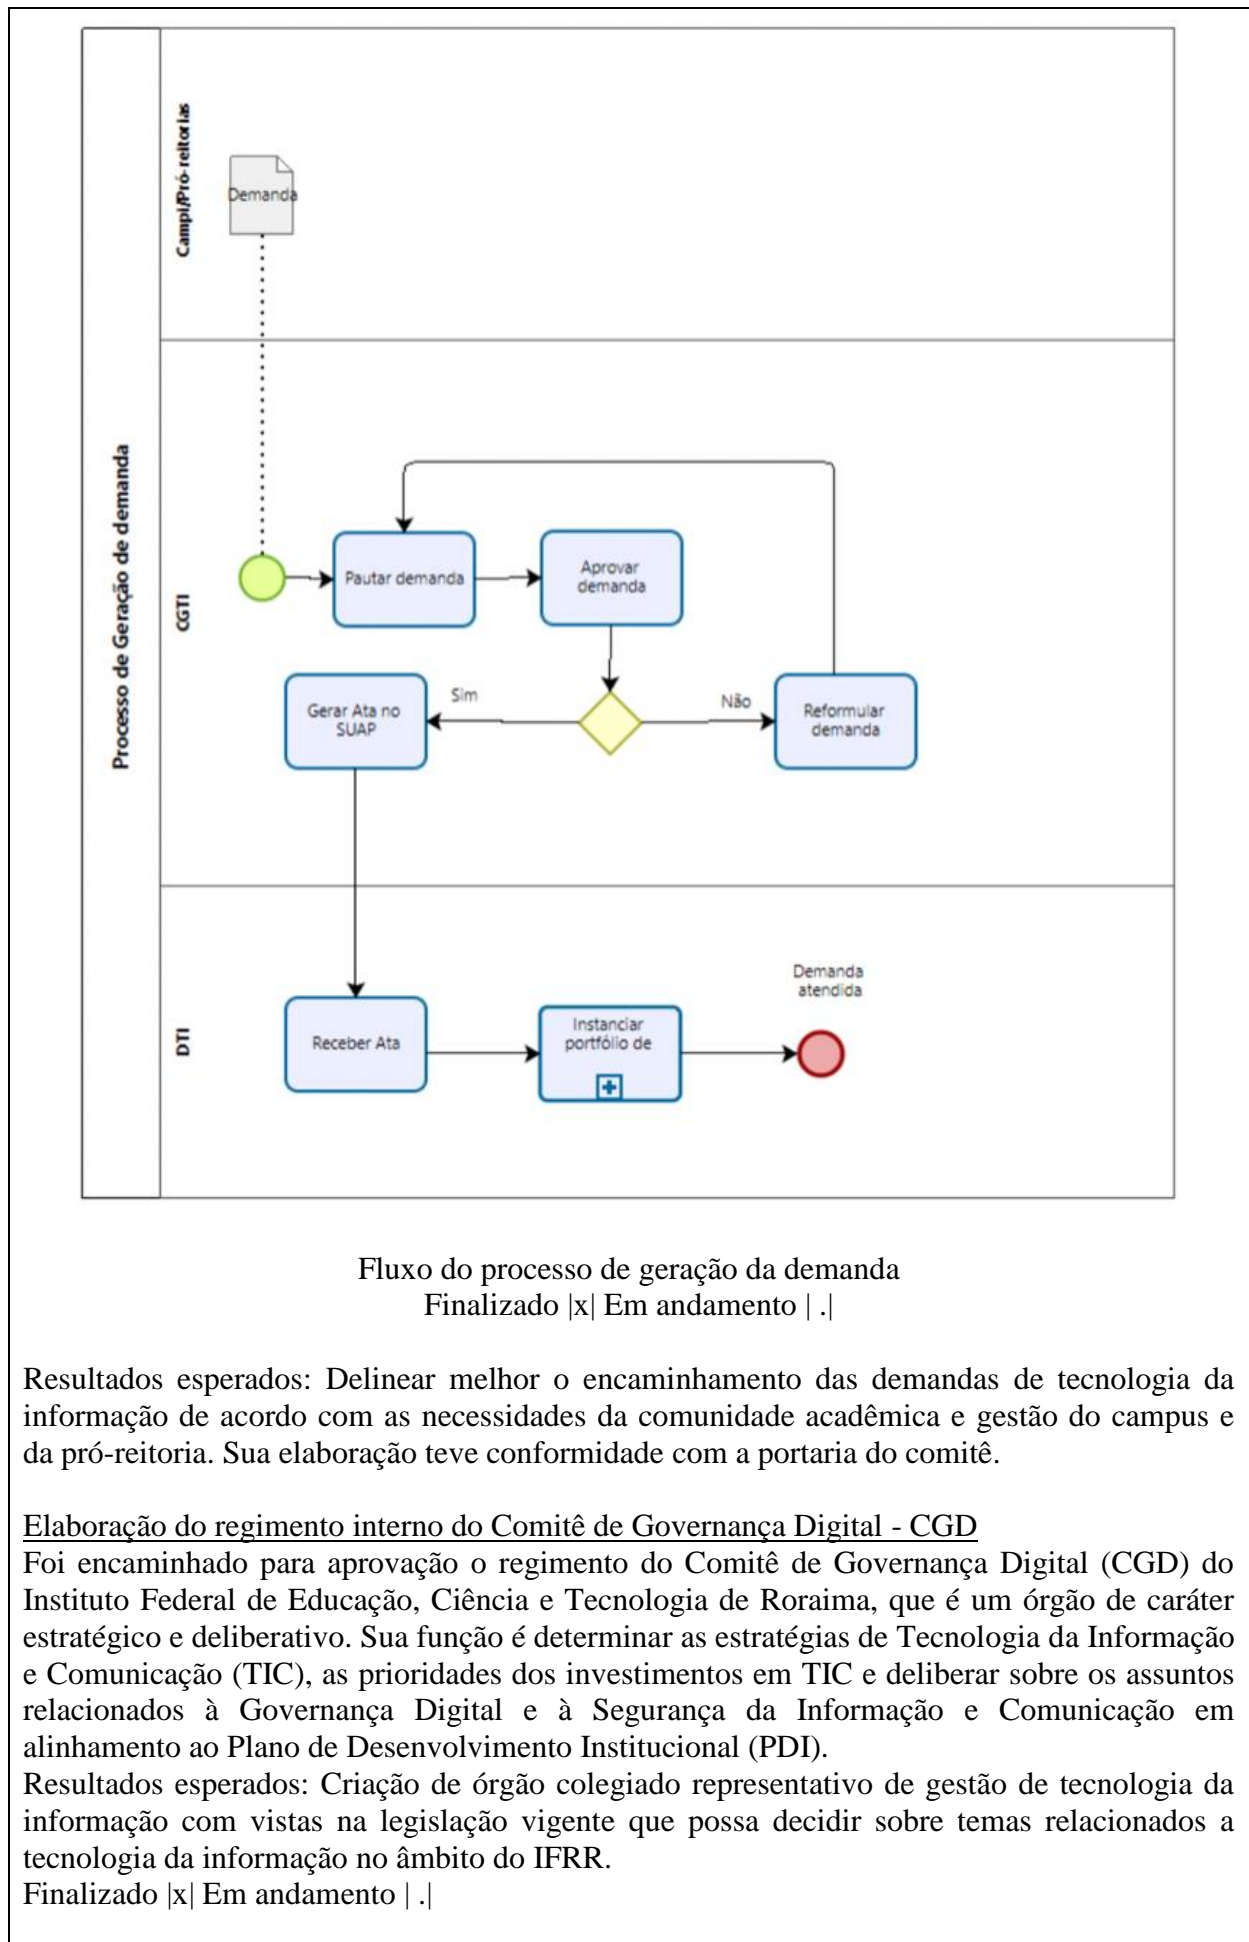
Processo de Geração de demanda

Campi/Pró-reitorias

Demanda

CGTI

Pautar demanda

Aprovar demanda

Sim

Não

Gerar Ata no SUAP

Reformular demanda

DTI

Receber Ata

Instanciar portfólio de

Demanda atendida

Fluxo do processo de geração da demanda
Finalizado |x| Em andamento | .|

Resultados esperados: Delinear melhor o encaminhamento das demandas de tecnologia da informação de acordo com as necessidades da comunidade acadêmica e gestão do campus e da pró-reitoria. Sua elaboração teve conformidade com a portaria do comitê.

Elaboração do regimento interno do Comitê de Governança Digital - CGD
Foi encaminhado para aprovação o regimento do Comitê de Governança Digital (CGD) do Instituto Federal de Educação, Ciência e Tecnologia de Roraima, que é um órgão de caráter estratégico e deliberativo. Sua função é determinar as estratégias de Tecnologia da Informação e Comunicação (TIC), as prioridades dos investimentos em TIC e deliberar sobre os assuntos relacionados à Governança Digital e à Segurança da Informação e Comunicação em alinhamento ao Plano de Desenvolvimento Institucional (PDI).
Resultados esperados: Criação de órgão colegiado representativo de gestão de tecnologia da informação com vistas na legislação vigente que possa decidir sobre temas relacionados a tecnologia da informação no âmbito do IFRR.
Finalizado |x| Em andamento | .|